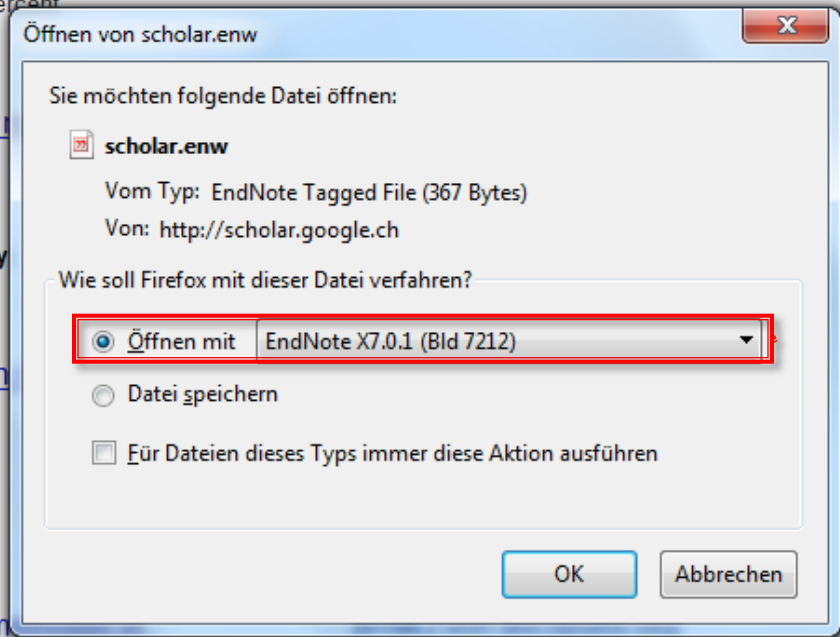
Öffnen von scholar.enw

Sie möchten folgende Datei öffnen:

scholar.enw

Vom Typ: EndNote Tagged File (367 Bytes)

Von: http://scholar.google.ch

Wie soll Firefox mit dieser Datei verfahren?

Öffnen mit EndNote X7.0.1 (Bld 7212)

Datei speichern

Für Dateien dieses Typs immer diese Aktion ausführen

OK

Abbrechen